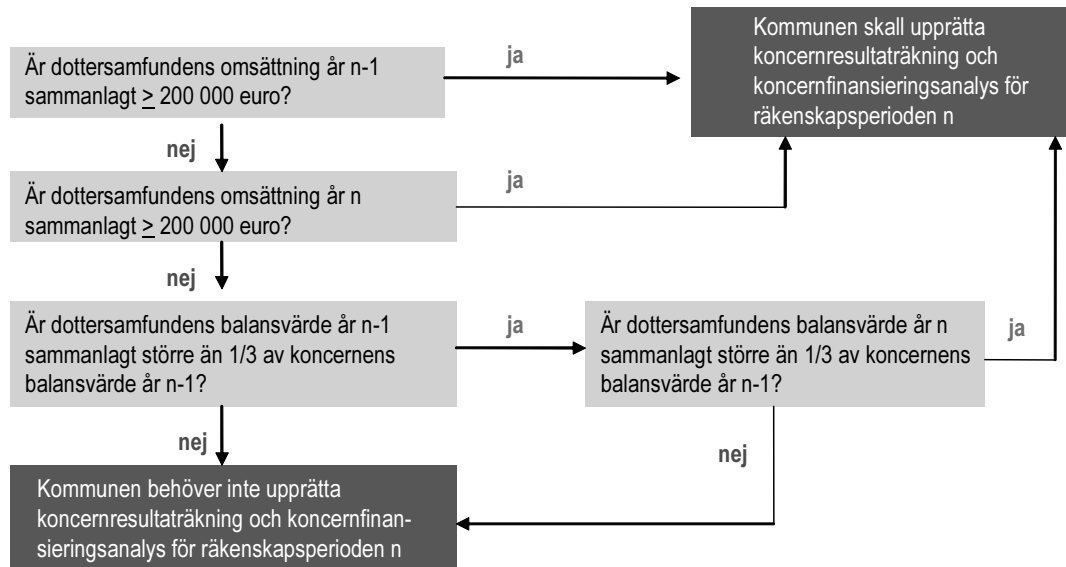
Kommunen skall upprätta koncernresultaträkning och koncernfinansieringsanalys för räkenskapsperioden n

Är dottersamfundens omsättning år n-1 sammanlagt $\geq$ 200 000 euro?

ja

nej

Är dottersamfundens omsättning år n sammanlagt $\geq$ 200 000 euro?

ja

nej

Är dottersamfundens balansvärde år n-1 sammanlagt större än 1/3 av koncernens balansvärde år n-1?

ja

Är dottersamfundens balansvärde år n sammanlagt större än 1/3 av koncernens balansvärde år n-1?

ja

nej

nej

Kommunen behöver inte upprätta koncernresultaträkning och koncernfinansieringsanalys för räkenskapsperioden n